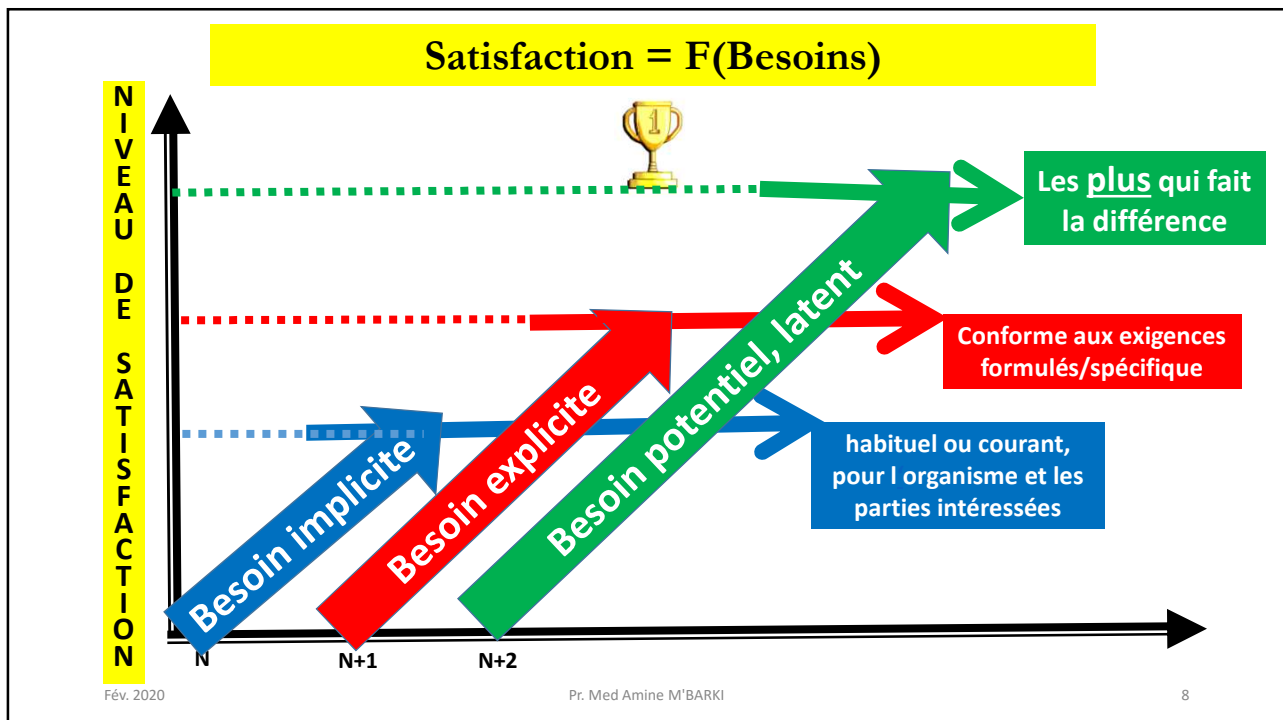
Satisfaction = F(Besoins)

N I V E A U D E S A T I S F A C T I O N

1

Les plus qui fait la différence

Conforme aux exigences formulés/spécifique

habituel ou courant, pour l organisme et les parties intéressées

Besoin implicite

Besoin explicite

Besoin potentiel, latent

N

N+1

N+2

Fév. 2020

Pr. Med Amine M'BARKI

8